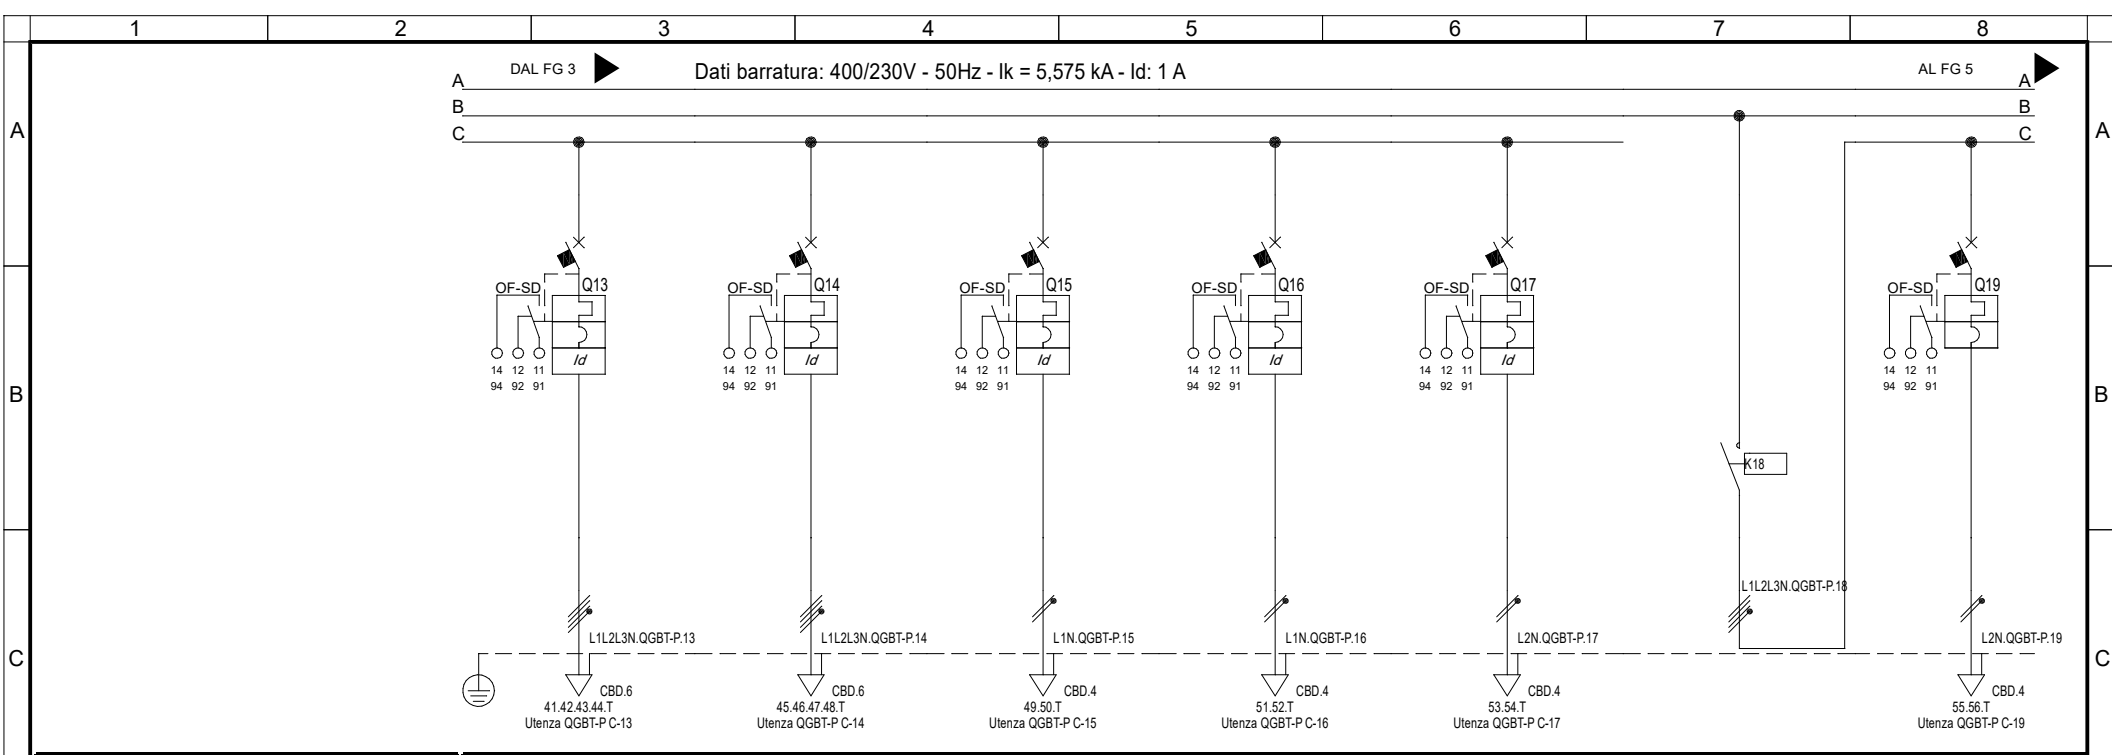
1 2 3 4 5 6 7 8

A
B
C

DAL FG 3
Dati barratura: 400/230V - 50Hz - Ik = 5,575 kA - Id: 1 A
AL FG 5

A
B
C

A
B
C

OF-SD Q13
14 12 11
94 92 91
Id

OF-SD Q14
14 12 11
94 92 91
Id

OF-SD Q15
14 12 11
94 92 91
Id

OF-SD Q16
14 12 11
94 92 91
Id

OF-SD Q17
14 12 11
94 92 91
Id

OF-SD Q19
14 12 11
94 92 91

K18

L1L2L3N.QGBT-P.13
L1L2L3N.QGBT-P.14
L1N.QGBT-P.15
L1N.QGBT-P.16
L2N.QGBT-P.17
L1L2L3N.QGBT-P.18
L2N.QGBT-P.19

CBD.6
41.42.43.44.T
Utenza QGBT-P C-13

CBD.6
45.46.47.48.T
Utenza QGBT-P C-14

CBD.4
49.50.T
Utenza QGBT-P C-15

CBD.4
51.52.T
Utenza QGBT-P C-16

CBD.4
53.54.T
Utenza QGBT-P C-17

CBD.4
55.56.T
Utenza QGBT-P C-19